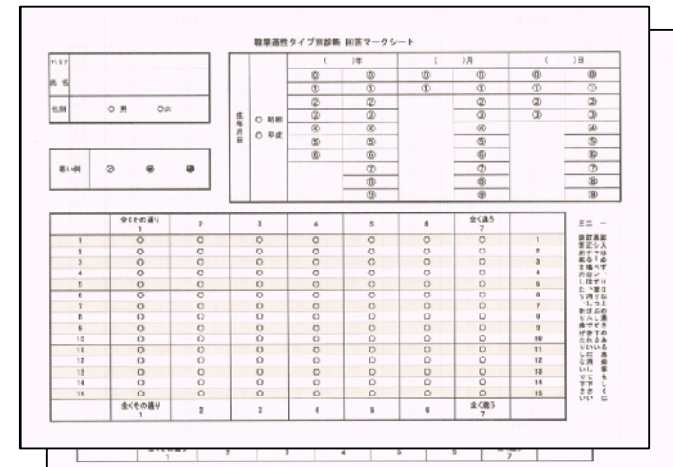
職業適性タイプ別診断 回答マークシート

フリガナ
氏名

性別 ○男 ○女

悪い例 ⊘ ⊛ ⊖

生年月日 ○ 昭和 ○ 平成

| ( | )年 | ( | )月 | ( | )日 |
|---|---|---|---|---|---|
| ⓪ | ⓪ | | ⓪ | ⓪ | ⓪ |
| ① | ① | ① | ① | ① | ① |
| ② | ② | | ② | ② | ② |
| ③ | ③ | | ③ | ③ | ③ |
| ④ | ④ | | ④ | | ④ |
| ⑤ | ⑤ | | ⑤ | | ⑤ |
| ⑥ | ⑥ | | ⑥ | | ⑥ |
| | ⑦ | | ⑦ | | ⑦ |
| | ⑧ | | ⑧ | | ⑧ |
| | ⑨ | | ⑨ | | ⑨ |

| | 全くその通り 1 | 2 | 3 | 4 | 5 | 6 | 全く違う 7 | |
|---|---|---|---|---|---|---|---|---|
| 1 | ○ | ○ | ○ | ○ | ○ | ○ | ○ | 1 |
| 2 | ○ | ○ | ○ | ○ | ○ | ○ | ○ | 2 |
| 3 | ○ | ○ | ○ | ○ | ○ | ○ | ○ | 3 |
| 4 | ○ | ○ | ○ | ○ | ○ | ○ | ○ | 4 |
| 5 | ○ | ○ | ○ | ○ | ○ | ○ | ○ | 5 |
| 6 | ○ | ○ | ○ | ○ | ○ | ○ | ○ | 6 |
| 7 | ○ | ○ | ○ | ○ | ○ | ○ | ○ | 7 |
| 8 | ○ | ○ | ○ | ○ | ○ | ○ | ○ | 8 |
| 9 | ○ | ○ | ○ | ○ | ○ | ○ | ○ | 9 |
| 10 | ○ | ○ | ○ | ○ | ○ | ○ | ○ | 10 |
| 11 | ○ | ○ | ○ | ○ | ○ | ○ | ○ | 11 |
| 12 | ○ | ○ | ○ | ○ | ○ | ○ | ○ | 12 |
| 13 | ○ | ○ | ○ | ○ | ○ | ○ | ○ | 13 |
| 14 | ○ | ○ | ○ | ○ | ○ | ○ | ○ | 14 |
| 15 | ○ | ○ | ○ | ○ | ○ | ○ | ○ | 15 |
| | 全くその通り 1 | 2 | 3 | 4 | 5 | 6 | 全く違う 7 | |

注意
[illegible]

| 全くその通り 1 | 2 | 3 | 4 | 5 | 6 | 全く違う 7 |
|---|---|---|---|---|---|---|